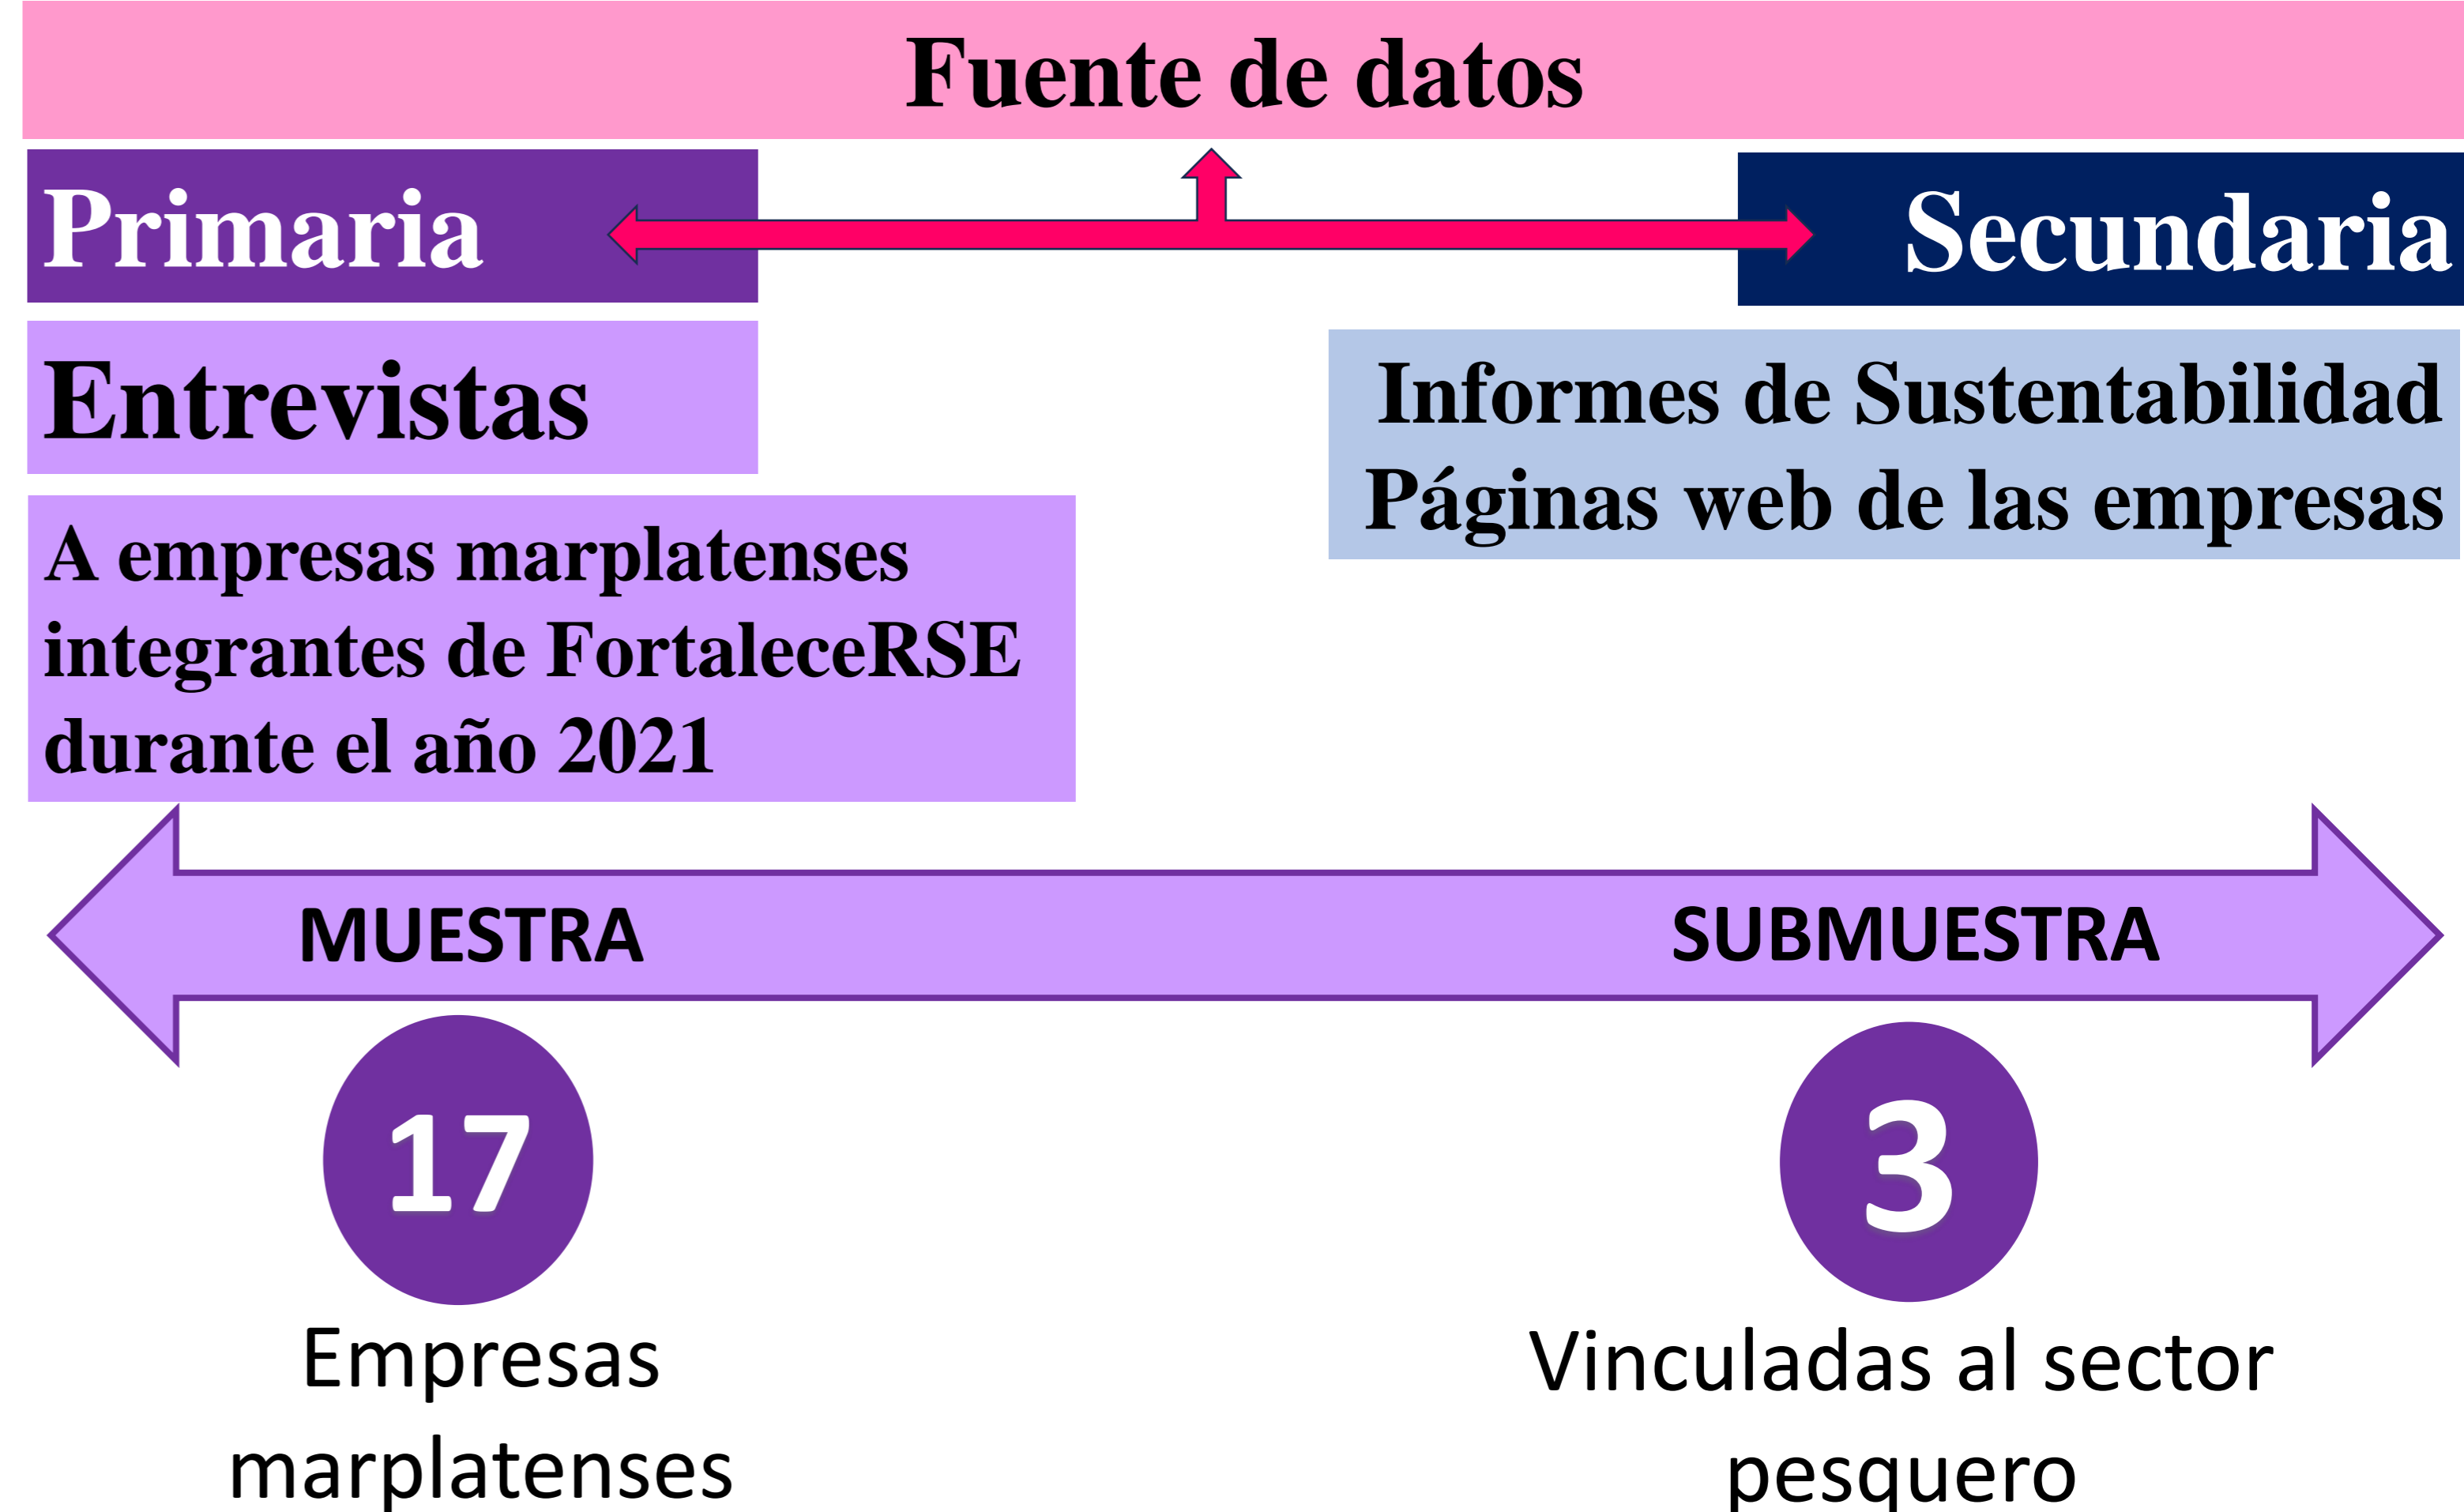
Fuente de datos

Primaria

Secundaria

Entrevistas

Informes de Sustentabilidad
Páginas web de las empresas

A empresas marplatenses integrantes de FortaleceRSE durante el año 2021

MUESTRA

SUBMUESTRA

17

Empresas marplatenses

3

Vinculadas al sector pesquero